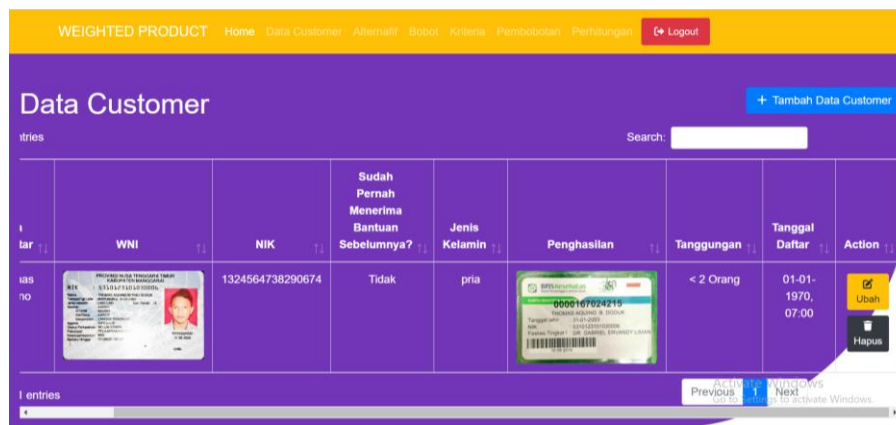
WEIGHTED PRODUCT Home Data Customer Alternatif Bobot Kriteria Pembobotan Perhitungan Logout

Data Customer

+ Tambah Data Customer

ntries

Search:

| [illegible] tar | WNI | NIK | Sudah Pernah Menerima Bantuan Sebelumnya? | Jenis Kelamin | Penghasilan | Tanggungan | Tanggal Daftar | Action |
|---|---|---|---|---|---|---|---|---|
| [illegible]as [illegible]no | | 1324564738290674 | Tidak | pria | 0000167024215 | < 2 Orang | 01-01-1970, 07:00 | Ubah Hapus |

l entries

Previous 1 Next

Activate Windows
Go to Settings to activate Windows.